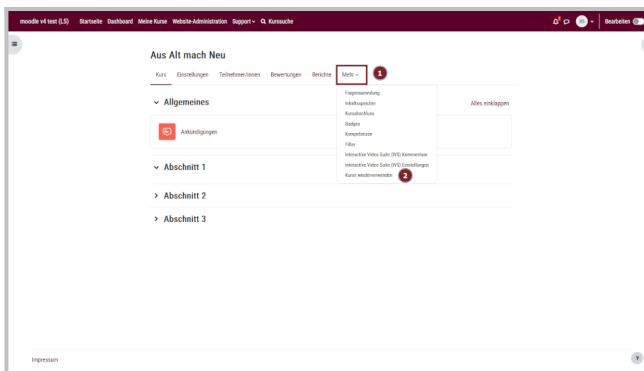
moodle v4 test (LS) Startseite Dashboard Meine Kurse Website-Administration Support Kurssuche

Bearbeiten

Aus Alt mach Neu

Kurs Einstellungen Teilnehmer/innen Bewertungen Berichte Mehr

1

Fragensammlung
Inhaltsspeicher
Kursabschluss
Badges
Kompetenzen
Filter
Interactive Video Suite (IVS) Kommentare
Interactive Video Suite (IVS) Einstellungen
Kurse wiederverwenden

2

Allgemeines

Alles einklappen

Ankündigungen

Abschnitt 1

Abschnitt 2

Abschnitt 3

Impressum

?